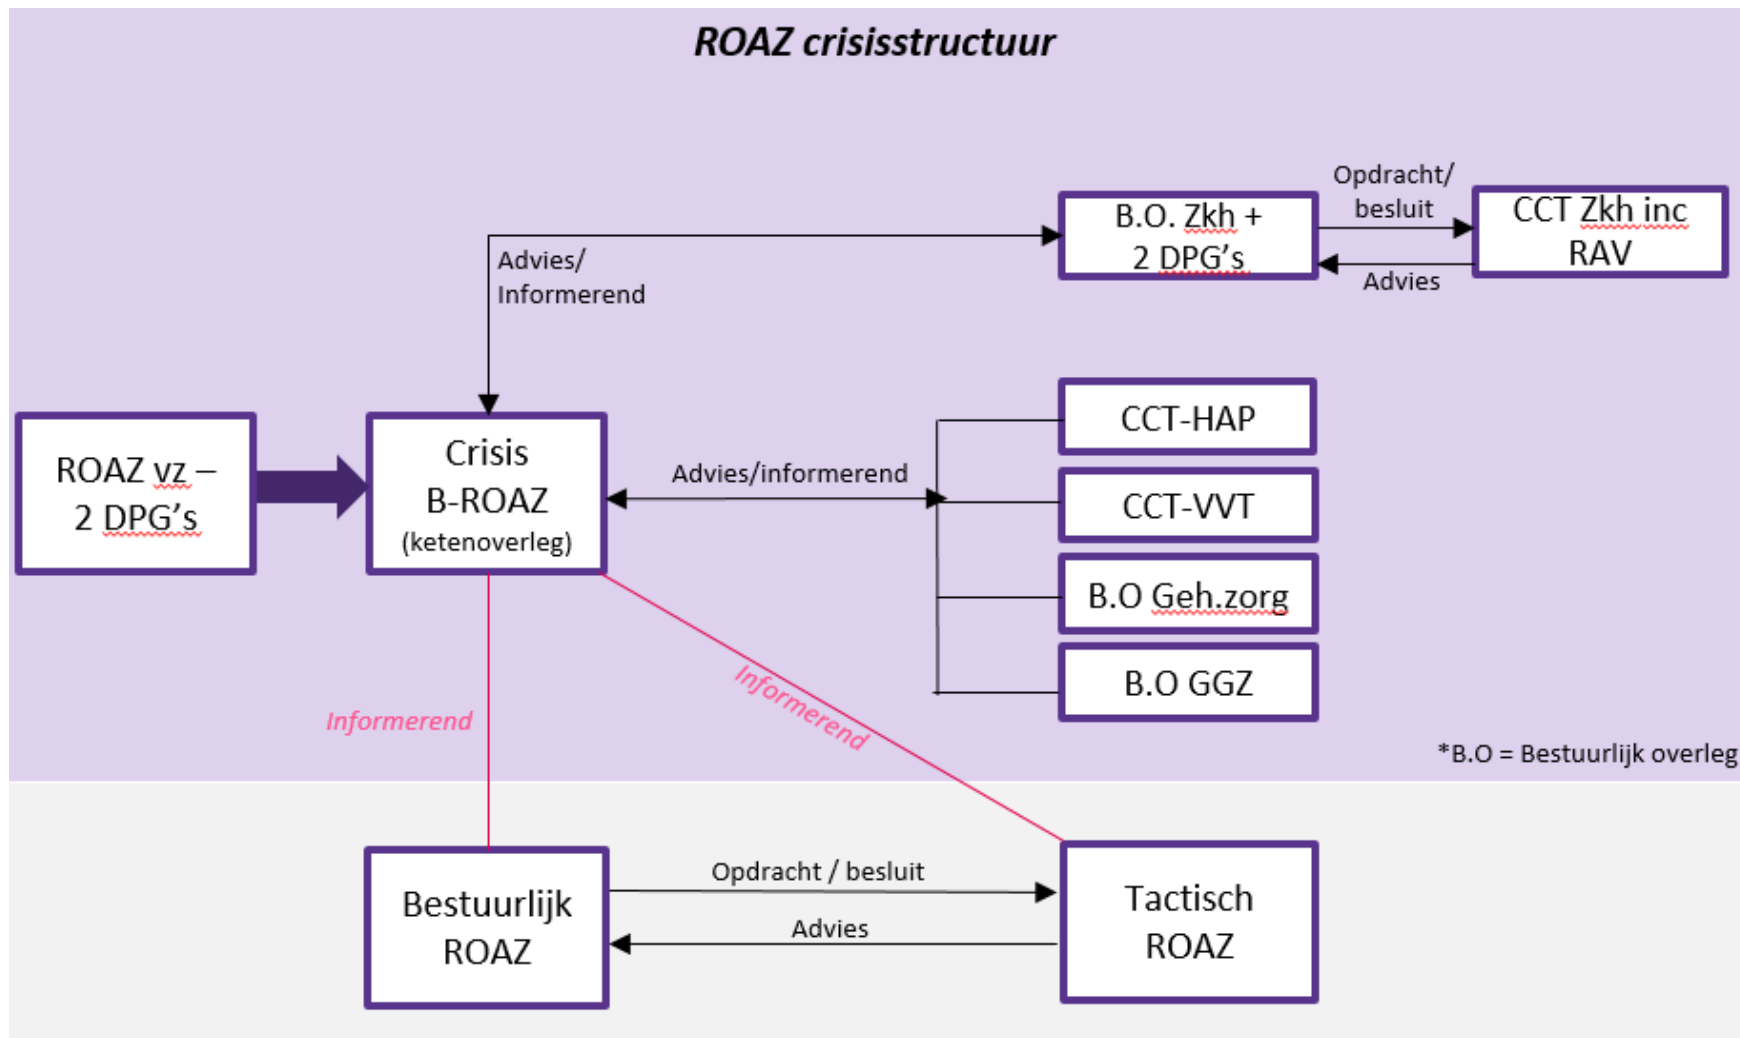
ROAZ crisisstructuur

Advies/
Informerend

B.O. Zkh +
2 DPG's

Opdracht/
besluit

Advies

CCT Zkh inc
RAV

ROAZ vz –
2 DPG's

Crisis
B-ROAZ
(ketenoverleg)

Advies/informerend

CCT-HAP

CCT-VVT

B.O Geh.zorg

B.O GGZ

Informerend

Informerend

*B.O = Bestuurlijk overleg

Bestuurlijk
ROAZ

Opdracht / besluit

Advies

Tactisch
ROAZ